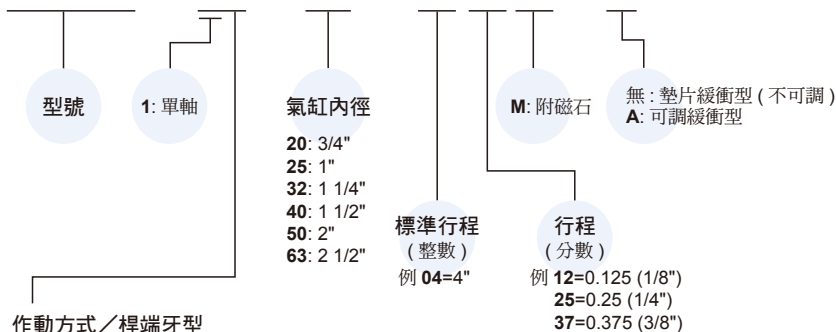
型號

1: 單軸

氣缸內徑

20: 3/4"
25: 1"
32: 1 1/4"
40: 1 1/2"
50: 2"
63: 2 1/2"

標準行程
( 整數 )
例 04=4"

行程
( 分數 )
例 12=0.125 (1/8")
25=0.25 (1/4")
37=0.375 (3/8")

M: 附磁石

無 : 墊片緩衝型 ( 不可調 )
A: 可調緩衝型

作動方式／桿端牙型